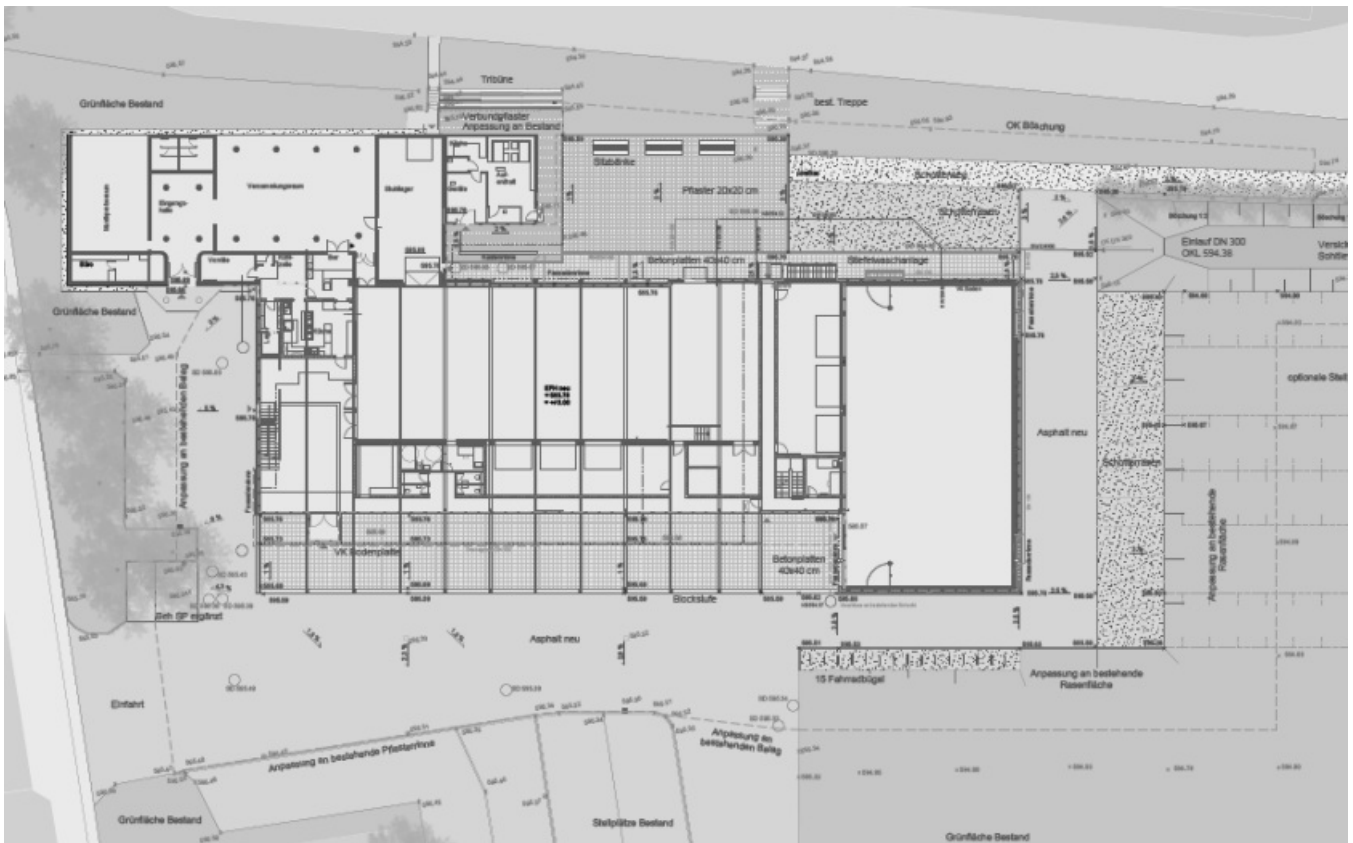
Grünfläche Bestand

Tribüne

Verbundpflaster Anpassung an Bestand

best. Treppe

OK Böschung

Stabbänke

Pflaster 20x20 cm

Schotterweg

Schotterrasen

Einlauf DN 300 OKL 594.38

Betonplatten 40x40 cm

Stiefelwaschanlage

Grünfläche Bestand

Anpassung an bestehenden Belag

Asphalt neu

Schotterrasen

optionale Stell

Anpassung an bestehende Rasenfläche

VK Bodenplatte

Betonplatten 40x40 cm

Blockstufe

Asphalt neu

15 Fahrradbügel

Anpassung an bestehende Rasenfläche

Einfahrt

Anpassung an bestehende Pflasterrinne

Anpassung an bestehenden Belag

Grünfläche Bestand

Stellplätze Bestand

Grünfläche Bestand